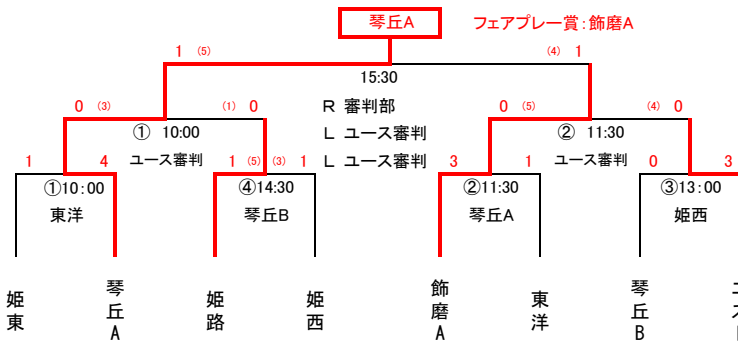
琴丘A

フェアプレー賞：飾磨A

1 (5)

(4) 1

15:30

0 (3)

(1) 0

R 審判部

0 (5)

(4) 0

① 10:00

L ユース審判

② 11:30

ユース審判

L ユース審判

ユース審判

1

4

1 (5)

(3) 1

3

1

0

3

①10：00

④14:30

②11:30

③13：00

東洋

琴丘B

琴丘A

姫西

姫東

琴丘A

姫路

姫西

飾磨A

東洋

琴丘B

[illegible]